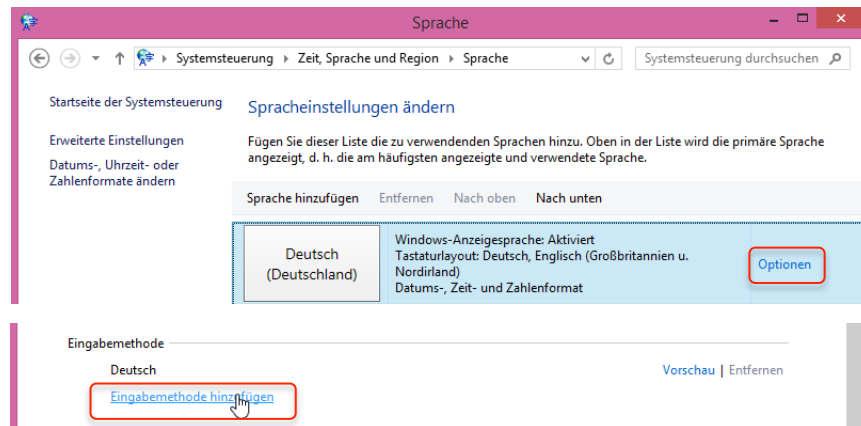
Sprache

Systemsteuerung ▸ Zeit, Sprache und Region ▸ Sprache

Systemsteuerung durchsuchen

Startseite der Systemsteuerung

Erweiterte Einstellungen

Datums-, Uhrzeit- oder Zahlenformate ändern

Spracheinstellungen ändern

Fügen Sie dieser Liste die zu verwendenden Sprachen hinzu. Oben in der Liste wird die primäre Sprache angezeigt, d. h. die am häufigsten angezeigte und verwendete Sprache.

Sprache hinzufügen Entfernen Nach oben Nach unten

Deutsch (Deutschland)

Windows-Anzeigesprache: Aktiviert
Tastaturlayout: Deutsch, Englisch (Großbritannien u. Nordirland)
Datums-, Zeit- und Zahlenformat

Optionen

Eingabemethode

Deutsch

Vorschau | Entfernen

Eingabemethode hinzufügen